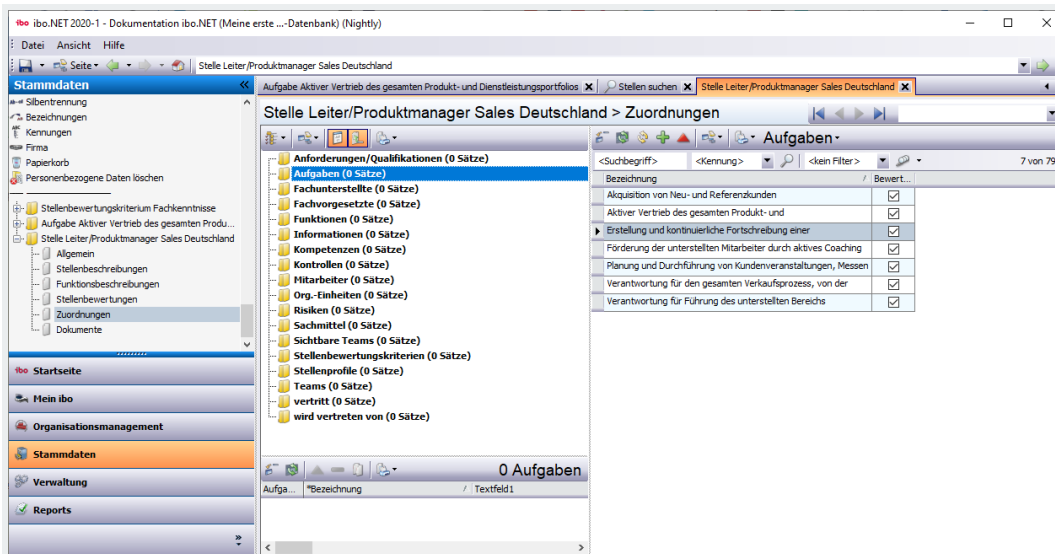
ibo ibo.NET 2020-1 - Dokumentation ibo.NET (Meine erste ...-Datenbank) (Nightly)

Datei Ansicht Hilfe

Seite Stelle Leiter/Produktmanager Sales Deutschland

Stammdaten
Silbentrennung
Bezeichnungen
Kennungen
Firma
Papierkorb
Personenbezogene Daten löschen

Stellenbewertungskriterium Fachkenntnisse
Aufgabe Aktiver Vertrieb des gesamten Produ...
Stelle Leiter/Produktmanager Sales Deutschland
Allgemein
Stellenbeschreibungen
Funktionsbeschreibungen
Stellenbewertungen
Zuordnungen
Dokumente

Startseite
Mein ibo
Organisationsmanagement
Stammdaten
Verwaltung
Reports

Aufgabe Aktiver Vertrieb des gesamten Produkt- und Dienstleistungsportfolios | Stellen suchen | Stelle Leiter/Produktmanager Sales Deutschland

Stelle Leiter/Produktmanager Sales Deutschland > Zuordnungen

Anforderungen/Qualifikationen (0 Sätze)
Aufgaben (0 Sätze)
Fachunterstellte (0 Sätze)
Fachvorgesetzte (0 Sätze)
Funktionen (0 Sätze)
Informationen (0 Sätze)
Kompetenzen (0 Sätze)
Kontrollen (0 Sätze)
Mitarbeiter (0 Sätze)
Org.-Einheiten (0 Sätze)
Risiken (0 Sätze)
Sachmittel (0 Sätze)
Sichtbare Teams (0 Sätze)
Stellenbewertungskriterien (0 Sätze)
Stellenprofile (0 Sätze)
Teams (0 Sätze)
vertritt (0 Sätze)
wird vertreten von (0 Sätze)

0 Aufgaben
| Aufga... | *Bezeichnung | Textfeld1 |
|---|---|---|

Aufgaben
<Suchbegriff> <Kennung> <kein Filter> 7 von 79

| Bezeichnung | Bewert... |
|---|---|
| Akquisition von Neu- und Referenzkunden | ☑ |
| Aktiver Vertrieb des gesamten Produkt- und | ☑ |
| Erstellung und kontinuierliche Fortschreibung einer | ☑ |
| Förderung der unterstellten Mitarbeiter durch aktives Coaching | ☑ |
| Planung und Durchführung von Kundenveranstaltungen, Messen | ☑ |
| Verantwortung für den gesamten Verkaufsprozess, von der | ☑ |
| Verantwortung für Führung des unterstellten Bereichs | ☑ |